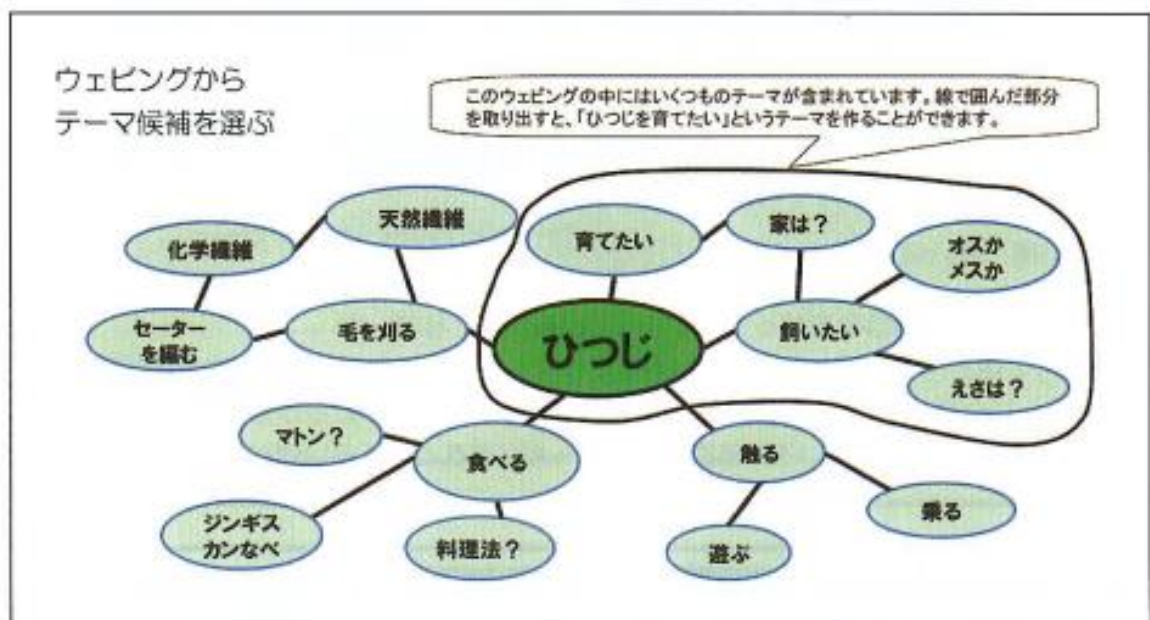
ウェビングから
テーマ候補を選ぶ

このウェビングの中にはいくつものテーマが含まれています。線で囲んだ部分を取り出すと、「ひつじを育てたい」というテーマを作ることができます。

ひつじ

育てたい

家は？

オスか
メスか

飼いたい

えさは？

天然繊維

化学繊維

セーター
を編む

毛を刈る

マトン？

食べる

ジンギス
カンなべ

料理法？

触る

乗る

遊ぶ